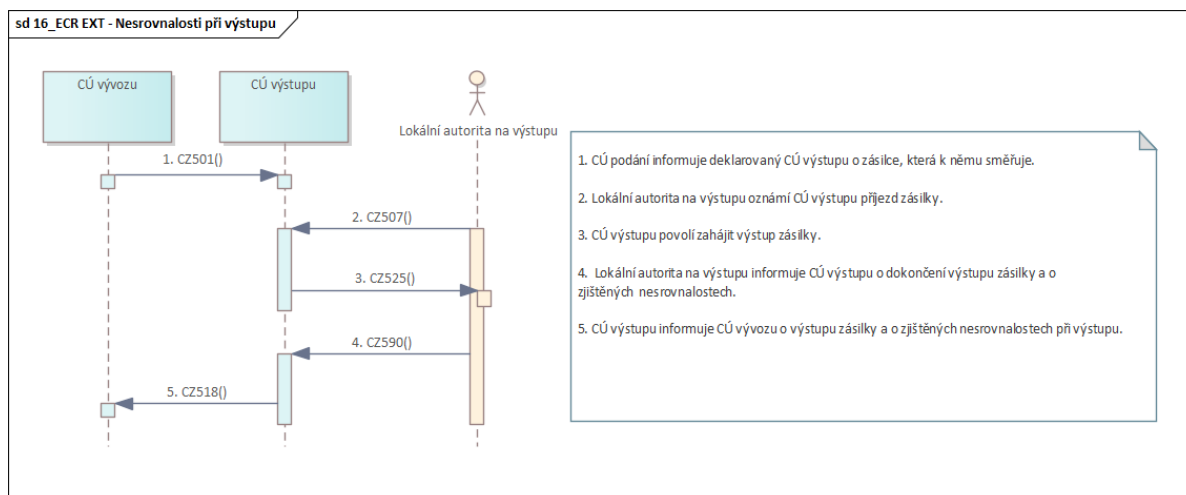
sd 16_ECR EXT - Nesrovnalosti při výstupu

CÚ vývozu

CÚ výstupu

Lokální autorita na výstupu

1. CZ501()

2. CZ507()

3. CZ525()

4. CZ590()

5. CZ518()

1. CÚ podání informuje deklarovaný CÚ výstupu o zásilce, která k němu směřuje.

2. Lokální autorita na výstupu oznámí CÚ výstupu příjezd zásilky.

3. CÚ výstupu povolí zahájit výstup zásilky.

4. Lokální autorita na výstupu informuje CÚ výstupu o dokončení výstupu zásilky a o zjištěných nesrovnalostech.

5. CÚ výstupu informuje CÚ vývozu o výstupu zásilky a o zjištěných nesrovnalostech při výstupu.